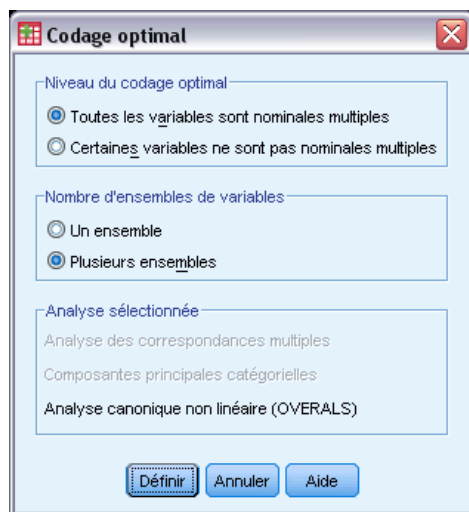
Codage optimal

Niveau du codage optimal

Toutes les variables sont nominales multiples

Certaines variables ne sont pas nominales multiples

Nombre d'ensembles de variables

Un ensemble

Plusieurs ensembles

Analyse sélectionnée

Analyse des correspondances multiples

Composantes principales catégorielles

Analyse canonique non linéaire (OVERALS)

Définir Annuler Aide